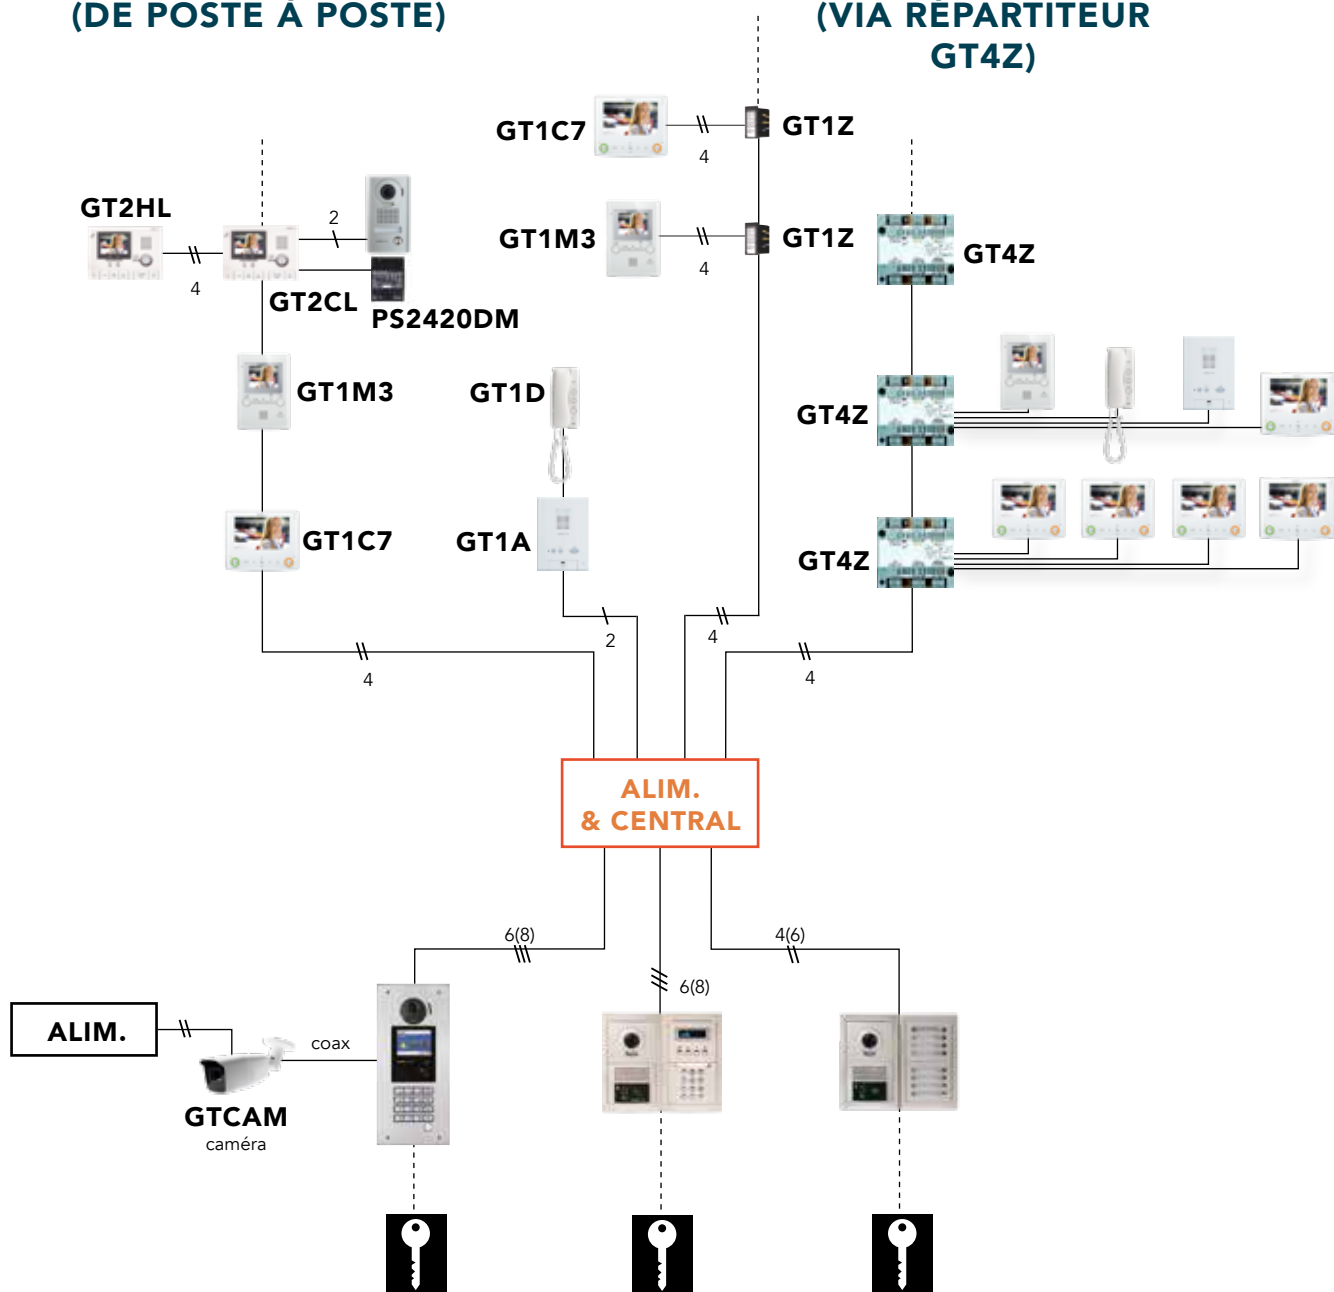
(DE POSTE À POSTE)

(VIA RÉPARTITEUR GT4Z)

GT1C7
4
GT1Z

GT1M3
4
GT1Z

GT2HL
4
2
GT2CL
PS2420DM

GT4Z

GT1M3

GT1D

GT4Z

GT1C7

GT1A

GT4Z

2
4
4
4

ALIM. & CENTRAL

6(8)
6(8)
4(6)

ALIM.
coax
GTCAM
caméra